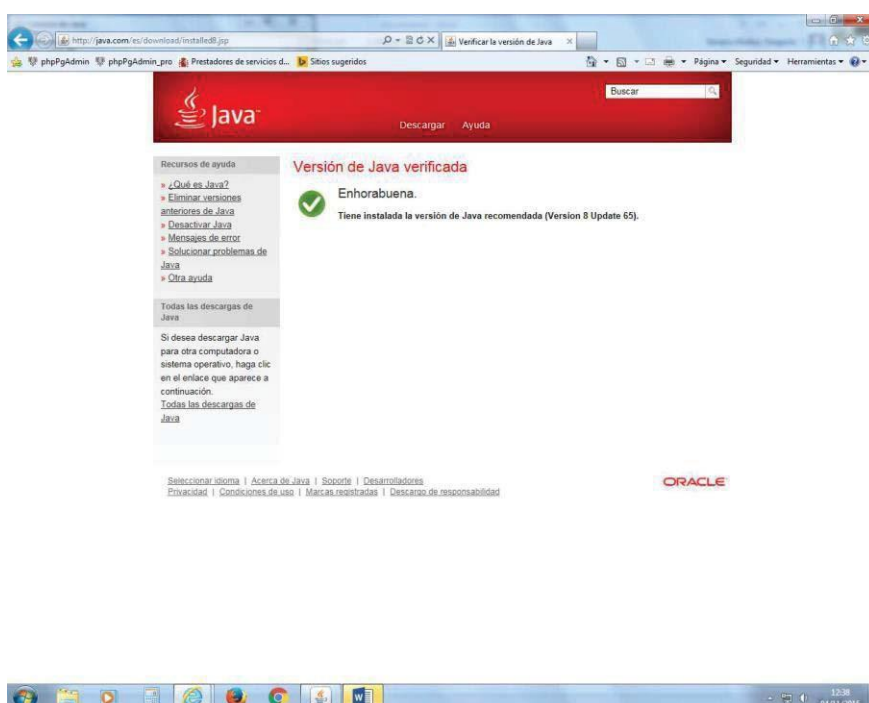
http://java.com/es/download/installed8.jsp
Verificar la versión de Java
phpPgAdmin phpPgAdmin_pro Prestadores de servicios d... Sitios sugeridos
Página ▾ Seguridad ▾ Herramientas ▾

Java
Buscar
Descargar Ayuda

Recursos de ayuda
» ¿Qué es Java?
» Eliminar versiones anteriores de Java
» Desactivar Java
» Mensajes de error
» Solucionar problemas de Java
» Otra ayuda

Todas las descargas de Java

Si desea descargar Java para otra computadora o sistema operativo, haga clic en el enlace que aparece a continuación.
Todas las descargas de Java

Versión de Java verificada

Enhorabuena.

Tiene instalada la versión de Java recomendada (Version 8 Update 65).

Seleccionar idioma | Acerca de Java | Soporte | Desarrolladores
Privacidad | Condiciones de uso | Marcas registradas | Descargo de responsabilidad

ORACLE

12:38
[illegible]